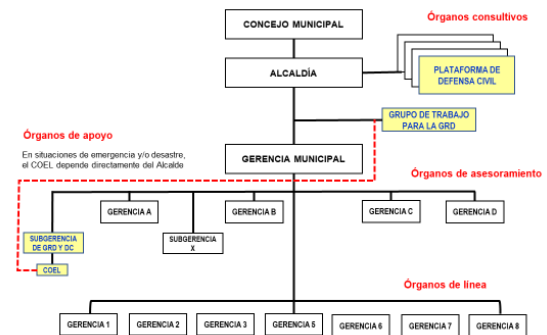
CONCEJO MUNICIPAL

Órganos consultivos

ALCALDÍA

PLATAFORMA DE DEFENSA CIVIL

GRUPO DE TRABAJO PARA LA GRD

Órganos de apoyo

En situaciones de emergencia y/o desastre, el COEL depende directamente del Alcalde

GERENCIA MUNICIPAL

Órganos de asesoramiento

GERENCIA A

GERENCIA B

GERENCIA C

GERENCIA D

SUBGERENCIA DE GRD Y DC

SUBGERENCIA X

COEL

Órganos de línea

GERENCIA 1

GERENCIA 2

GERENCIA 3

GERENCIA 5

GERENCIA 6

GERENCIA 7

GERENCIA 8